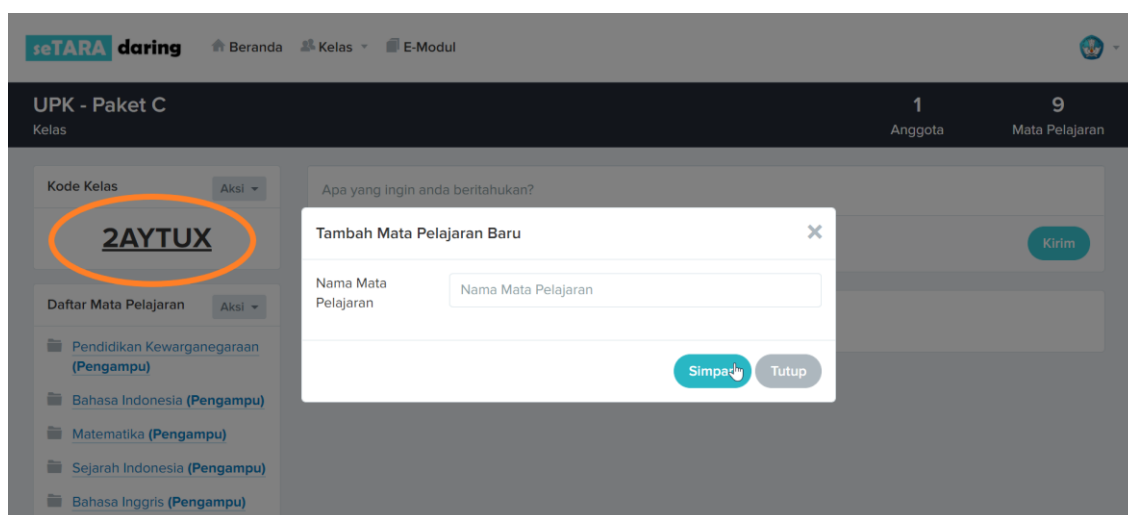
seTARA daring Beranda Kelas E-Modul

UPK - Paket C
Kelas

1
Anggota

9
Mata Pelajaran

Kode Kelas Aksi

2AYTUX

Daftar Mata Pelajaran Aksi

Pendidikan Kewarganegaraan (Pengampu)

Bahasa Indonesia (Pengampu)

Matematika (Pengampu)

Sejarah Indonesia (Pengampu)

Bahasa Inggris (Pengampu)

Apa yang ingin anda beritahukan?

Kirim

Tambah Mata Pelajaran Baru

Nama Mata Pelajaran

Nama Mata Pelajaran

Simpa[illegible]

Tutup